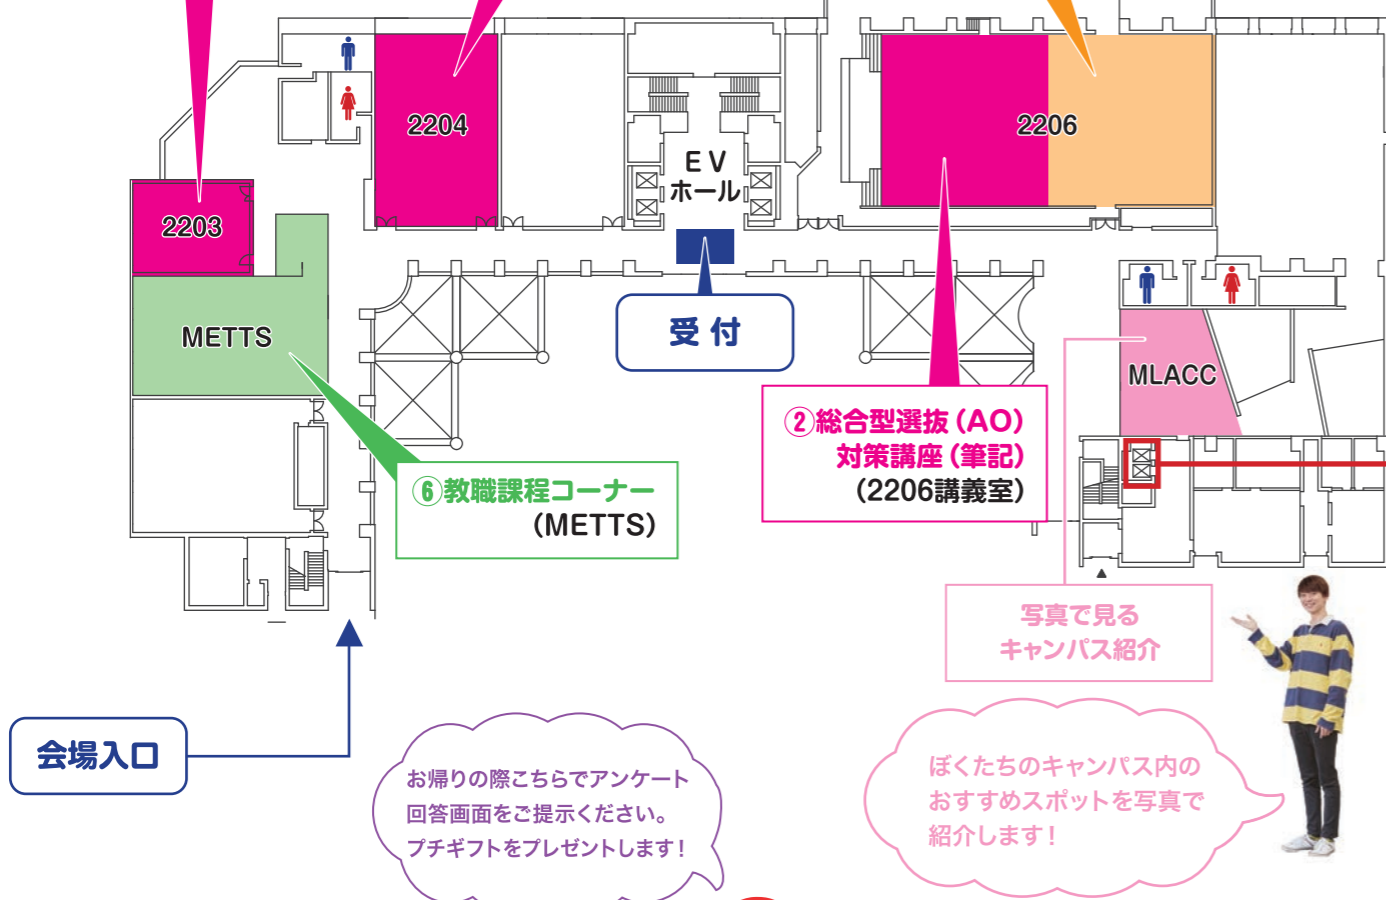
2204

2206

2203

EV
ホール

METTS

受付

MLACC

②総合型選抜（AO）
対策講座（筆記）
（2206講義室）

⑥教職課程コーナー
（METTS）

写真で見る
キャンパス紹介

会場入口

お帰りの際こちらでアンケート
回答画面をご提示ください。
プチギフトをプレゼントします！

ぼくたちのキャンパス内の
おすすめスポットを写真で
紹介します！